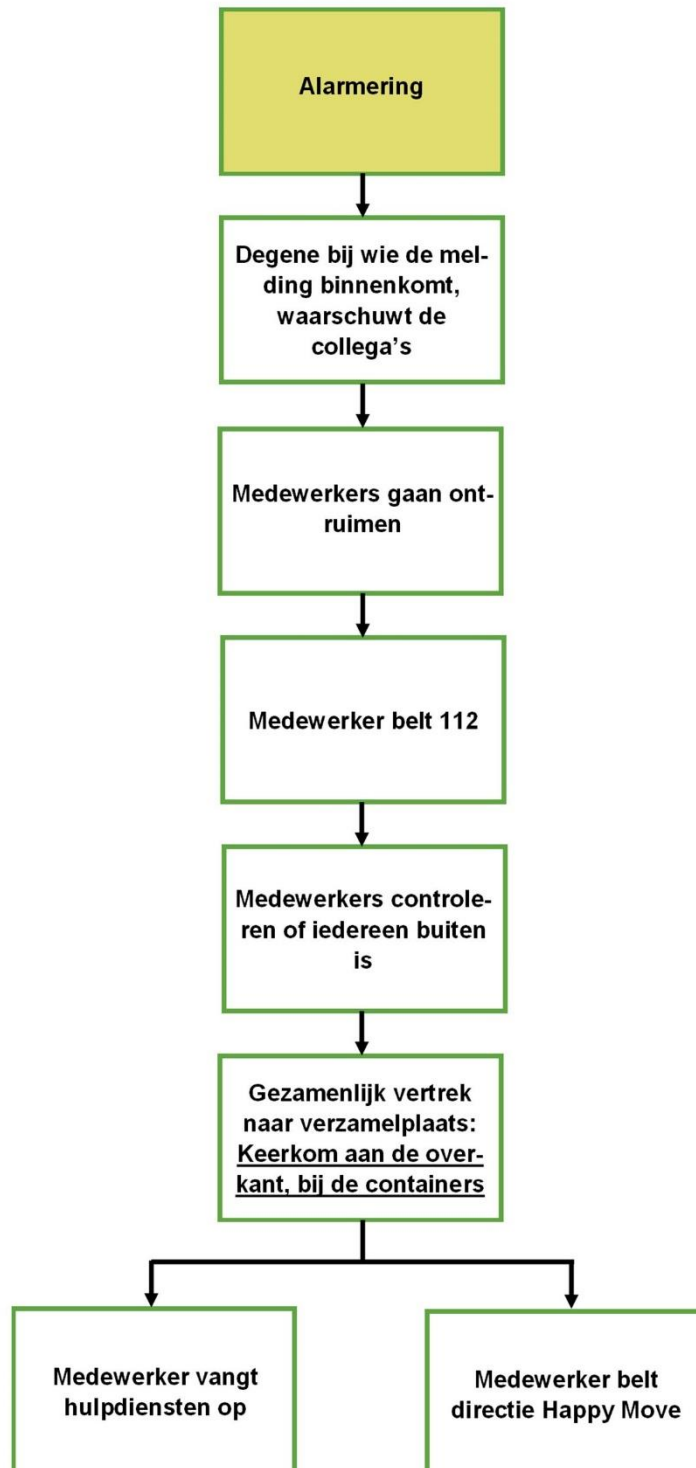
Alarmering

Degene bij wie de melding binnenkomt, waarschuwt de collega's

Medewerkers gaan ontruimen

Medewerker belt 112

Medewerkers controleren of iedereen buiten is

Gezamenlijk vertrek naar verzamelplaats: Keerkom aan de overkant, bij de containers

Medewerker vangt hulpdiensten op

Medewerker belt directie Happy Move